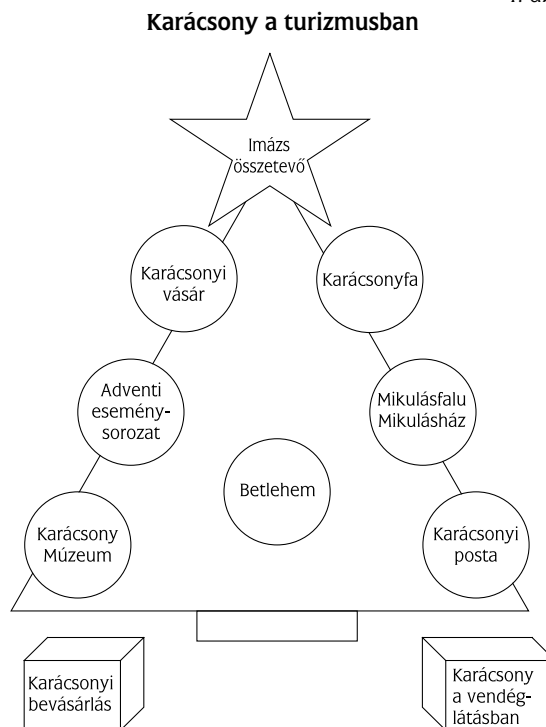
1. á

Karácsony a turizmusban

Imázs összetevő

Karácsonyi vásár

Karácsonyfa

Adventi eseménysorozat

Mikulásfalu Mikulásház

Betlehem

Karácsony Múzeum

Karácsonyi posta

Karácsonyi bevásárlás

Karácsony a vendéglátásban